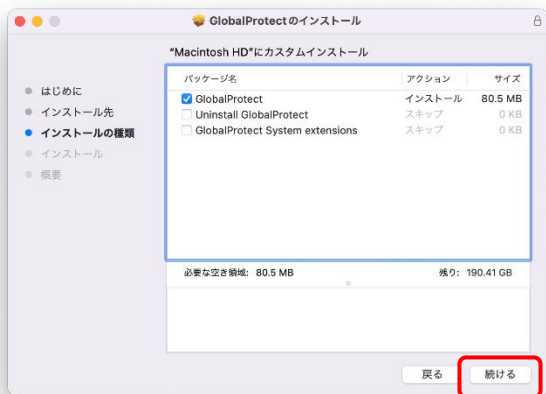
GlobalProtectのインストール

"Macintosh HD"にカスタムインストール

はじめに
インストール先
インストールの種類
インストール
概要

| パッケージ名 | アクション | サイズ |
|---|---|---|
| GlobalProtect | インストール | 80.5 MB |
| Uninstall GlobalProtect | スキップ | 0 KB |
| GlobalProtect System extensions | スキップ | 0 KB |

必要な空き領域: 80.5 MB

残り: 190.41 GB

戻る

続ける